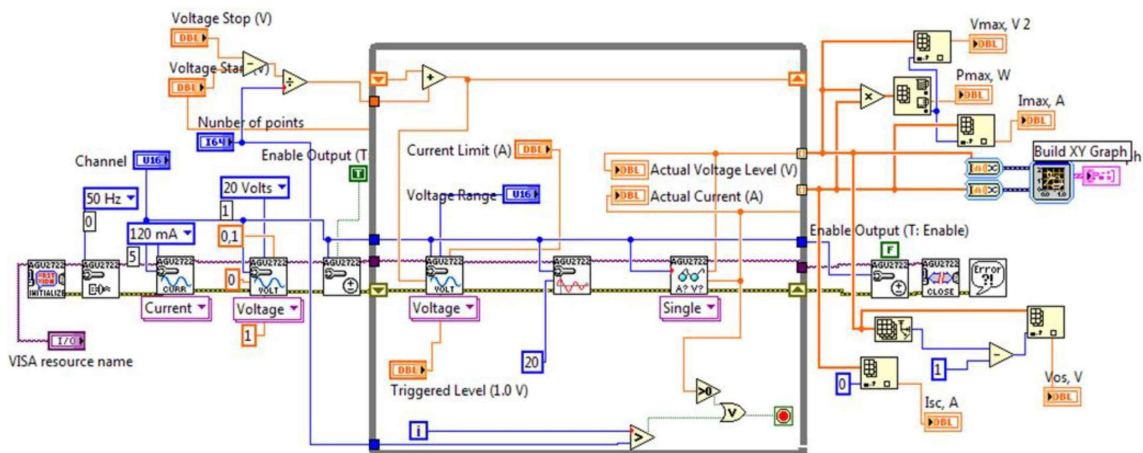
Voltage Stop (V)
DBL
Voltage Start (V)
DBL
Nunber of points
I64
Enable Output (T
T
Channel
U16
50 Hz
0
120 mA
5
20 Volts
1
0,1
0
AGU2722 INITIALIZE
AGU2722
AGU2722 CURR
AGU2722 VOLT
Current
Voltage
1
I/O
VISA resource name
Current Limit (A)
DBL
Voltage Range
U16
AGU2722 VOLT
Voltage
DBL
Triggered Level (1.0 V)
20
DBL Actual Voltage Level (V)
DBL Actual Current (A)
AGU2722 A? V?
Single
>0
V
i
>
Vmax, V 2
DBL
Pmax, W
DBL
Imax, A
DBL
Build XY Graph
Enable Output (T: Enable)
F
AGU2722
AGU2722 CLOSE
Error
1
0
Isc, A
DBL
Vos, V
DBL